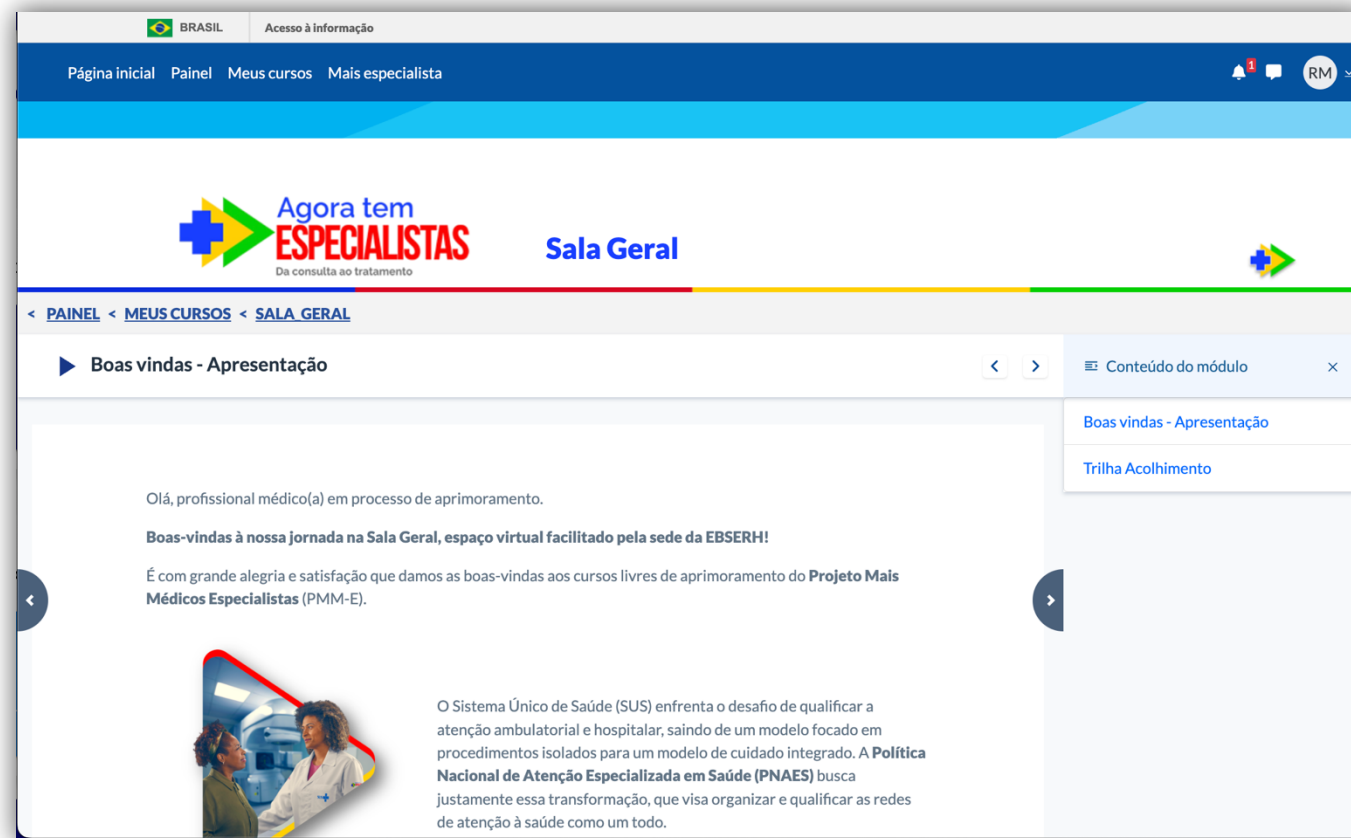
BRASIL Acesso à informação

Página inicial Painel Meus cursos Mais especialista

1 RM

Agora tem ESPECIALISTAS Da consulta ao tratamento

Sala Geral

< PAINEL < MEUS CURSOS < SALA_GERAL

Boas vindas - Apresentação

Conteúdo do módulo

Boas vindas - Apresentação

Trilha Acolhimento

Olá, profissional médico(a) em processo de aprimoramento.

**Boas-vindas à nossa jornada na Sala Geral, espaço virtual facilitado pela sede da EBSERH!**

É com grande alegria e satisfação que damos as boas-vindas aos cursos livres de aprimoramento do **Projeto Mais Médicos Especialistas** (PMM-E).

O Sistema Único de Saúde (SUS) enfrenta o desafio de qualificar a atenção ambulatorial e hospitalar, saindo de um modelo focado em procedimentos isolados para um modelo de cuidado integrado. A **Política Nacional de Atenção Especializada em Saúde (PNAES)** busca justamente essa transformação, que visa organizar e qualificar as redes de atenção à saúde como um todo.